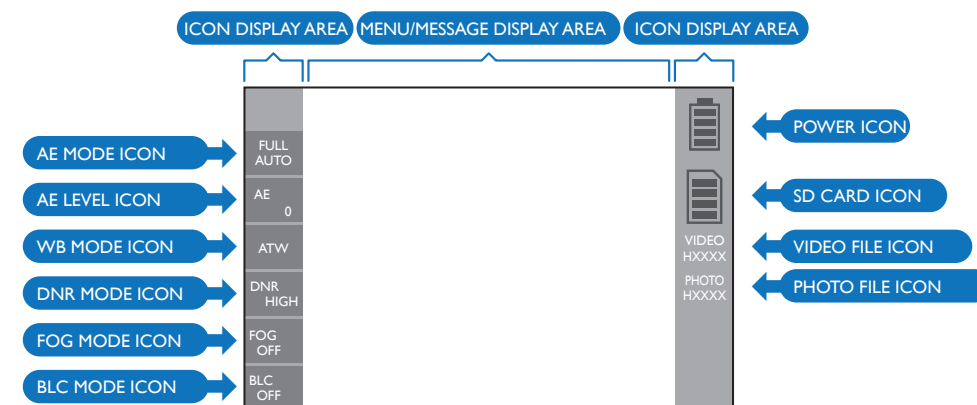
ICON DISPLAY AREA
MENU/MESSAGE DISPLAY AREA
ICON DISPLAY AREA

AE MODE ICON
FULL AUTO
AE LEVEL ICON
AE 0
WB MODE ICON
ATW
DNR MODE ICON
DNR HIGH
FOG MODE ICON
FOG OFF
BLC MODE ICON
BLC OFF

POWER ICON
SD CARD ICON
VIDEO HXXXX
VIDEO FILE ICON
PHOTO HXXXX
PHOTO FILE ICON